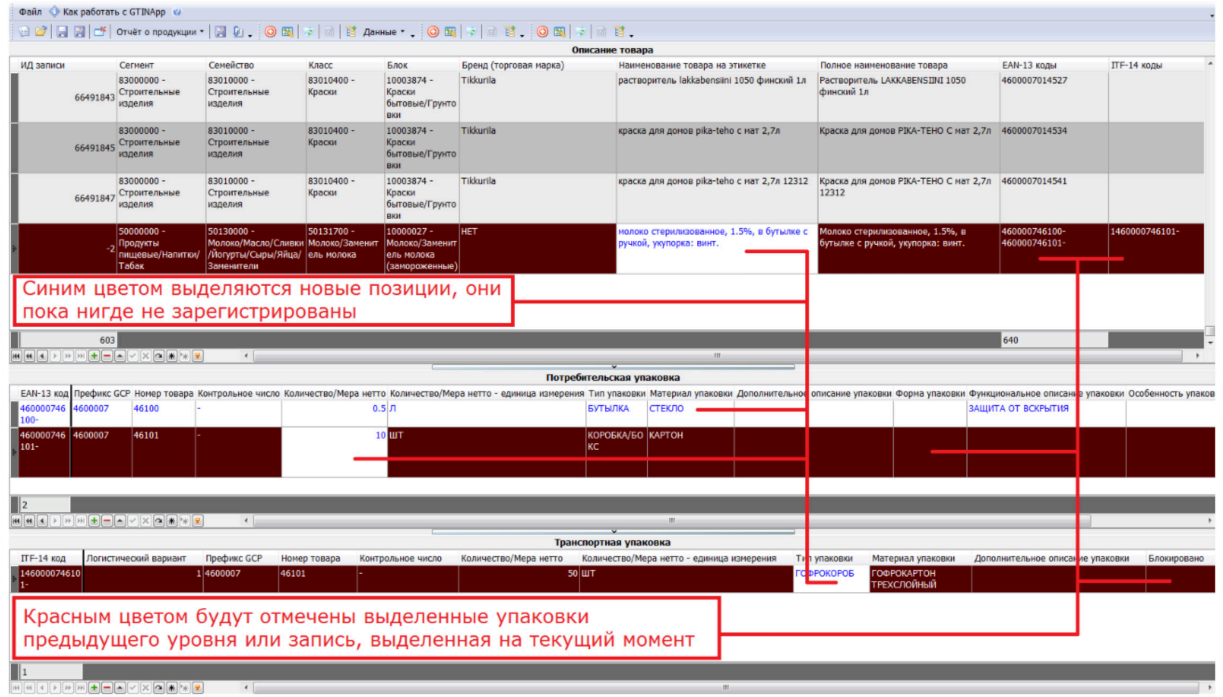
Файл Как работать с GTINApp

Отчёт о продукции Данные

Описание товара

| ИД записи | Сегмент | Семейство | Класс | Блок | Бренд (торговая марка) | Наименование товара на этикетке | Полное наименование товара | EAN-13 коды | ITF-14 коды |
|---|---|---|---|---|---|---|---|---|---|
| 66491843 | 83000000 - Строительные изделия | 83010000 - Строительные изделия | 83010400 - Краски | 10003874 - Краски бытовые/Грунтовки | Tikkurila | растворитель lakkabensiini 1050 финский 1л | Растворитель LAKKABENSIINI 1050 финский 1л | 4600007014527 | |
| 66491845 | 83000000 - Строительные изделия | 83010000 - Строительные изделия | 83010400 - Краски | 10003874 - Краски бытовые/Грунтовки | Tikkurila | краска для домов pika-teho с мат 2,7л | Краска для домов PIKA-TEHO С мат 2,7л | 4600007014534 | |
| 66491847 | 83000000 - Строительные изделия | 83010000 - Строительные изделия | 83010400 - Краски | 10003874 - Краски бытовые/Грунтовки | Tikkurila | краска для домов pika-teho с мат 2,7л 12312 | Краска для домов PIKA-TEHO С мат 2,7л 12312 | 4600007014541 | |
| -2 | 50000000 - Продукты пищевые/Напитки/Табак | 50130000 - Молоко/Масло/Сливки/Йогурты/Сыры/Яйца/Заменители | 50131700 - Молоко/Заменитель молока | 10000027 - Молоко/Заменитель молока (замороженные) | НЕТ | молоко стерилизованное, 1.5%, в бутылке с ручкой, укупорка: винт. | Молоко стерилизованное, 1.5%, в бутылке с ручкой, укупорка: винт. | 460000746100- 460000746101- | 1460000746101- |

Синим цветом выделяются новые позиции, они пока нигде не зарегистрированы

603 640

Потребительская упаковка

| EAN-13 код | Префикс GCP | Номер товара | Контрольное число | Количество/Мера нетто | Количество/Мера нетто - единица измерения | Тип упаковки | Материал упаковки | Дополнительное описание упаковки | Форма упаковки | Функциональное описание упаковки | Особенность упаков |
|---|---|---|---|---|---|---|---|---|---|---|---|
| 460000746100- | 4600007 | 46100 | - | 0.5 | Л | БУТЫЛКА | СТЕКЛО | | | ЗАЩИТА ОТ ВСКРЫТИЯ | |
| 460000746101- | 4600007 | 46101 | - | 10 | ШТ | КОРОБКА/БОКС | КАРТОН | | | | |

2

Транспортная упаковка

| ITF-14 код | Логистический вариант | Префикс GCP | Номер товара | Контрольное число | Количество/Мера нетто | Количество/Мера нетто - единица измерения | Тип упаковки | Материал упаковки | Дополнительное описание упаковки | Блокировано |
|---|---|---|---|---|---|---|---|---|---|---|
| 1460000746101- | 1 | 4600007 | 46101 | - | 50 | ШТ | ГОФРОКОРОБ | ГОФРОКАРТОН ТРЕХСЛОЙНЫЙ | | |

Красным цветом будут отмечены выделенные упаковки предыдущего уровня или запись, выделенная на текущий момент

1